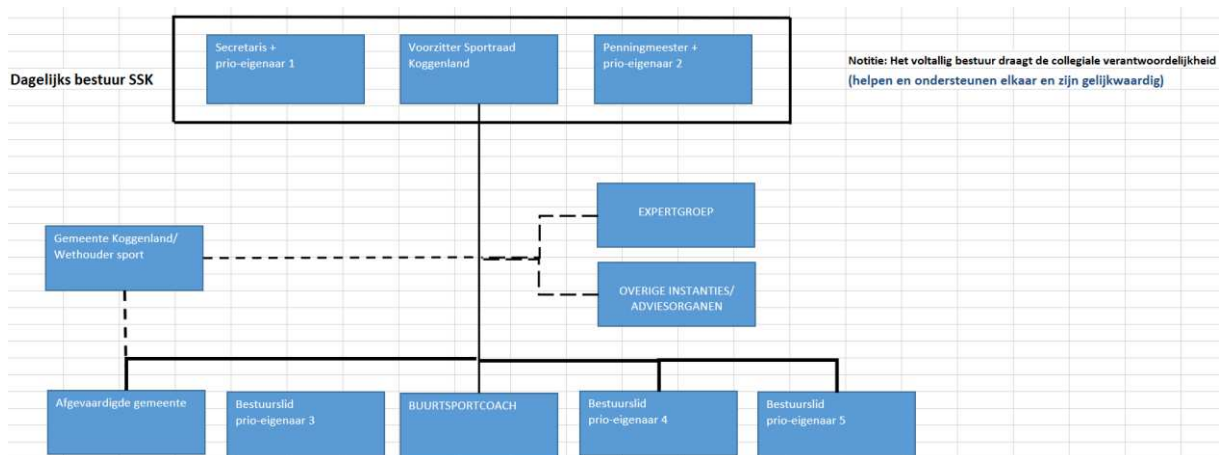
Dagelijks bestuur SSK

Secretaris + prio-eigenaar 1

Voorzitter Sportraad Koggenland

Penningmeester + prio-eigenaar 2

Notitie: Het voltallig bestuur draagt de collegiale verantwoordelijkheid

(helpen en ondersteunen elkaar en zijn gelijkwaardig)

EXPERTGROEP

Gemeente Koggenland/ Wethouder sport

OVERIGE INSTANTIES/ ADVIESORGANEN

Afgevaardigde gemeente

Bestuurslid prio-eigenaar 3

BUURTSPORTCOACH

Bestuurslid prio-eigenaar 4

Bestuurslid prio-eigenaar 5